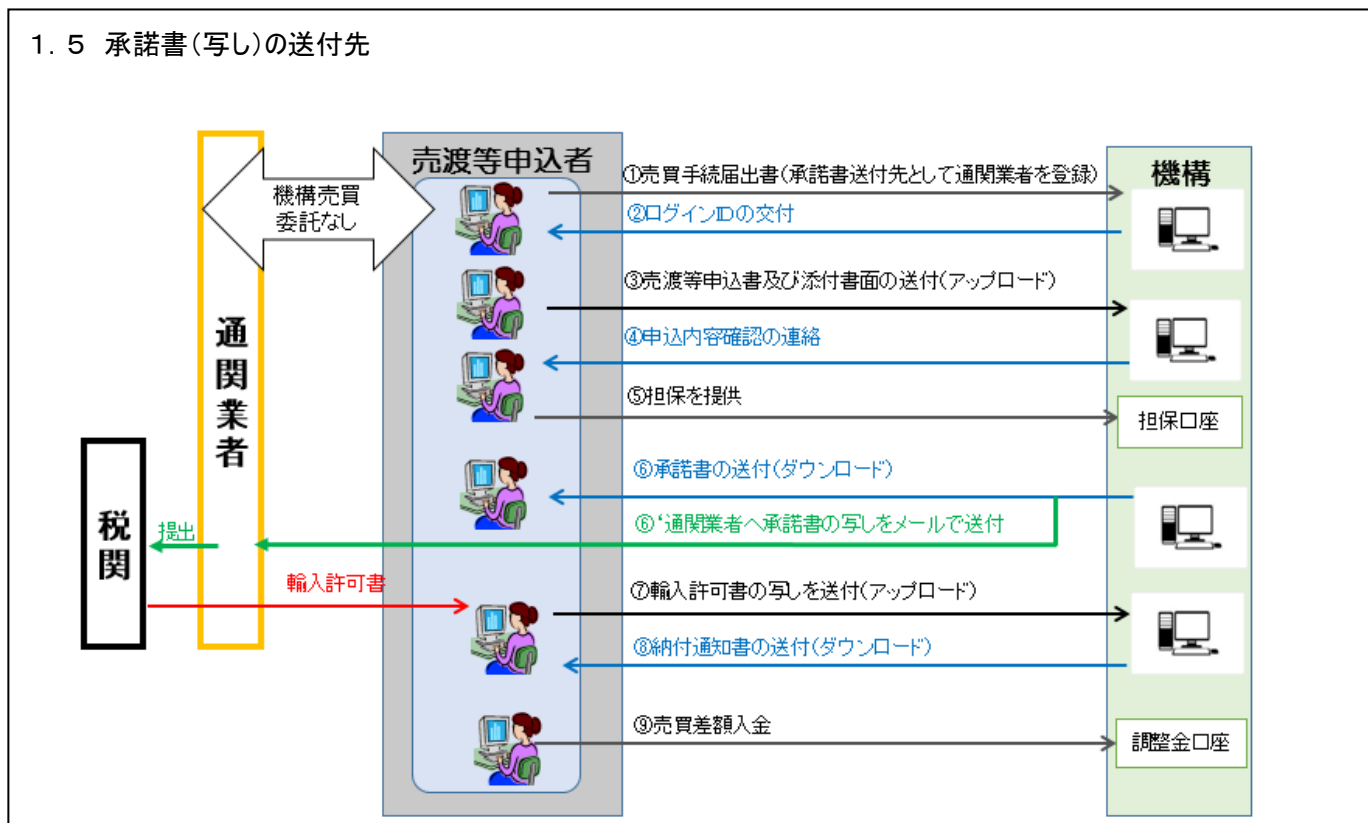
1．5 承諾書（写し）の送付先

売渡等申込者

機構

機構売買
委託なし

通関業者

税関

①売買手続届出書（承諾書送付先として通関業者を登録）

②ログインIDの交付

③売渡等申込書及び添付書面の送付（アップロード）

④申込内容確認の連絡

⑤担保を提供

担保口座

⑥承諾書の送付（ダウンロード）

⑥'通関業者へ承諾書の写しをメールで送付

提出

輸入許可書

⑦輸入許可書の写しを送付（アップロード）

⑧納付通知書の送付（ダウンロード）

⑨売買差額入金

調整金口座